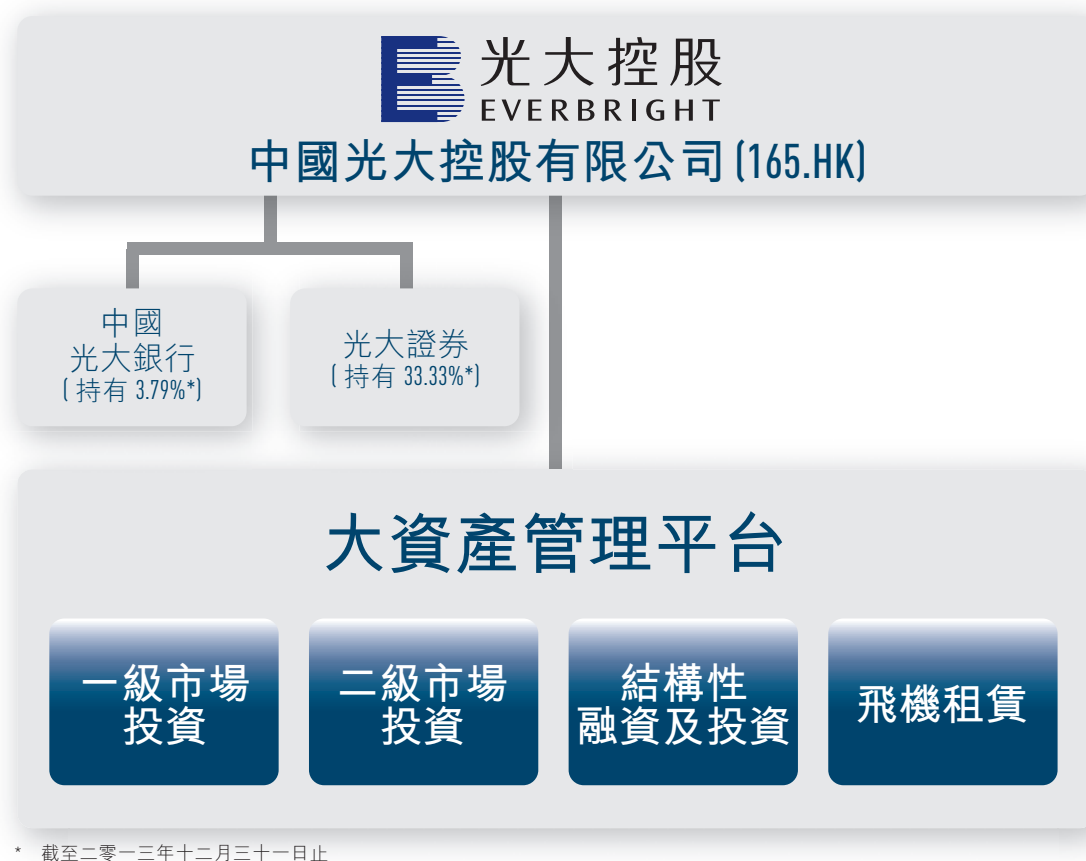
光大控股
EVERBRIGHT
中國光大控股有限公司(165.HK)

中國
光大銀行
(持有 3.79%*)

光大證券
(持有 33.33%*)

大資產管理平台

一級市場
投資

二級市場
投資

結構性
融資及投資

飛機租賃

* 截至二零一三年十二月三十一日止